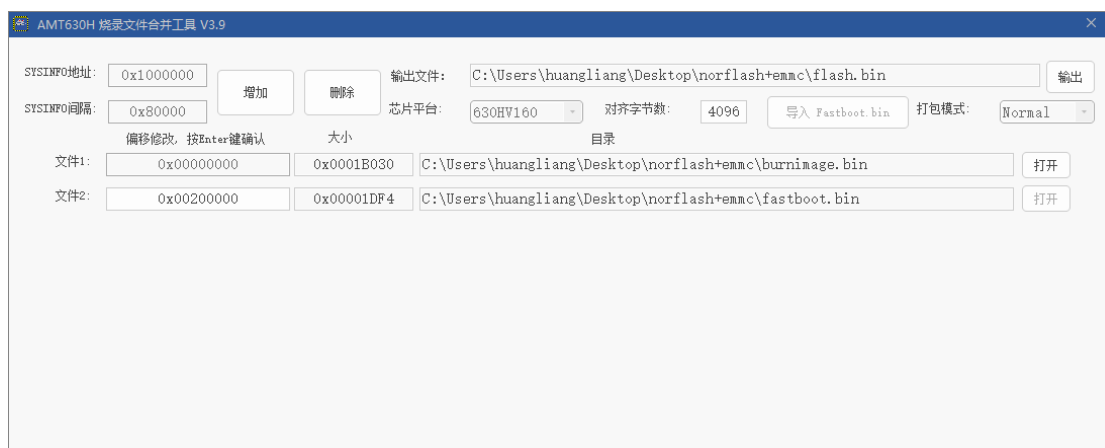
AMT630H 烧录文件合并工具 V3.9

SYSINFO地址: 0x1000000
SYSINFO间隔: 0x80000
增加
删除
输出文件: C:\Users\huangliang\Desktop\norflash+emmc\flash.bin
输出
芯片平台: 630HV160
对齐字节数: 4096
导入 Fastboot.bin
打包模式: Normal

偏移修改, 按Enter键确认
大小
目录

| | | | | |
|---|---|---|---|---|
| 文件1: | 0x00000000 | 0x0001B030 | C:\Users\huangliang\Desktop\norflash+emmc\burnimage.bin | 打开 |
| 文件2: | 0x00200000 | 0x00001DF4 | C:\Users\huangliang\Desktop\norflash+emmc\fastboot.bin | 打开 |